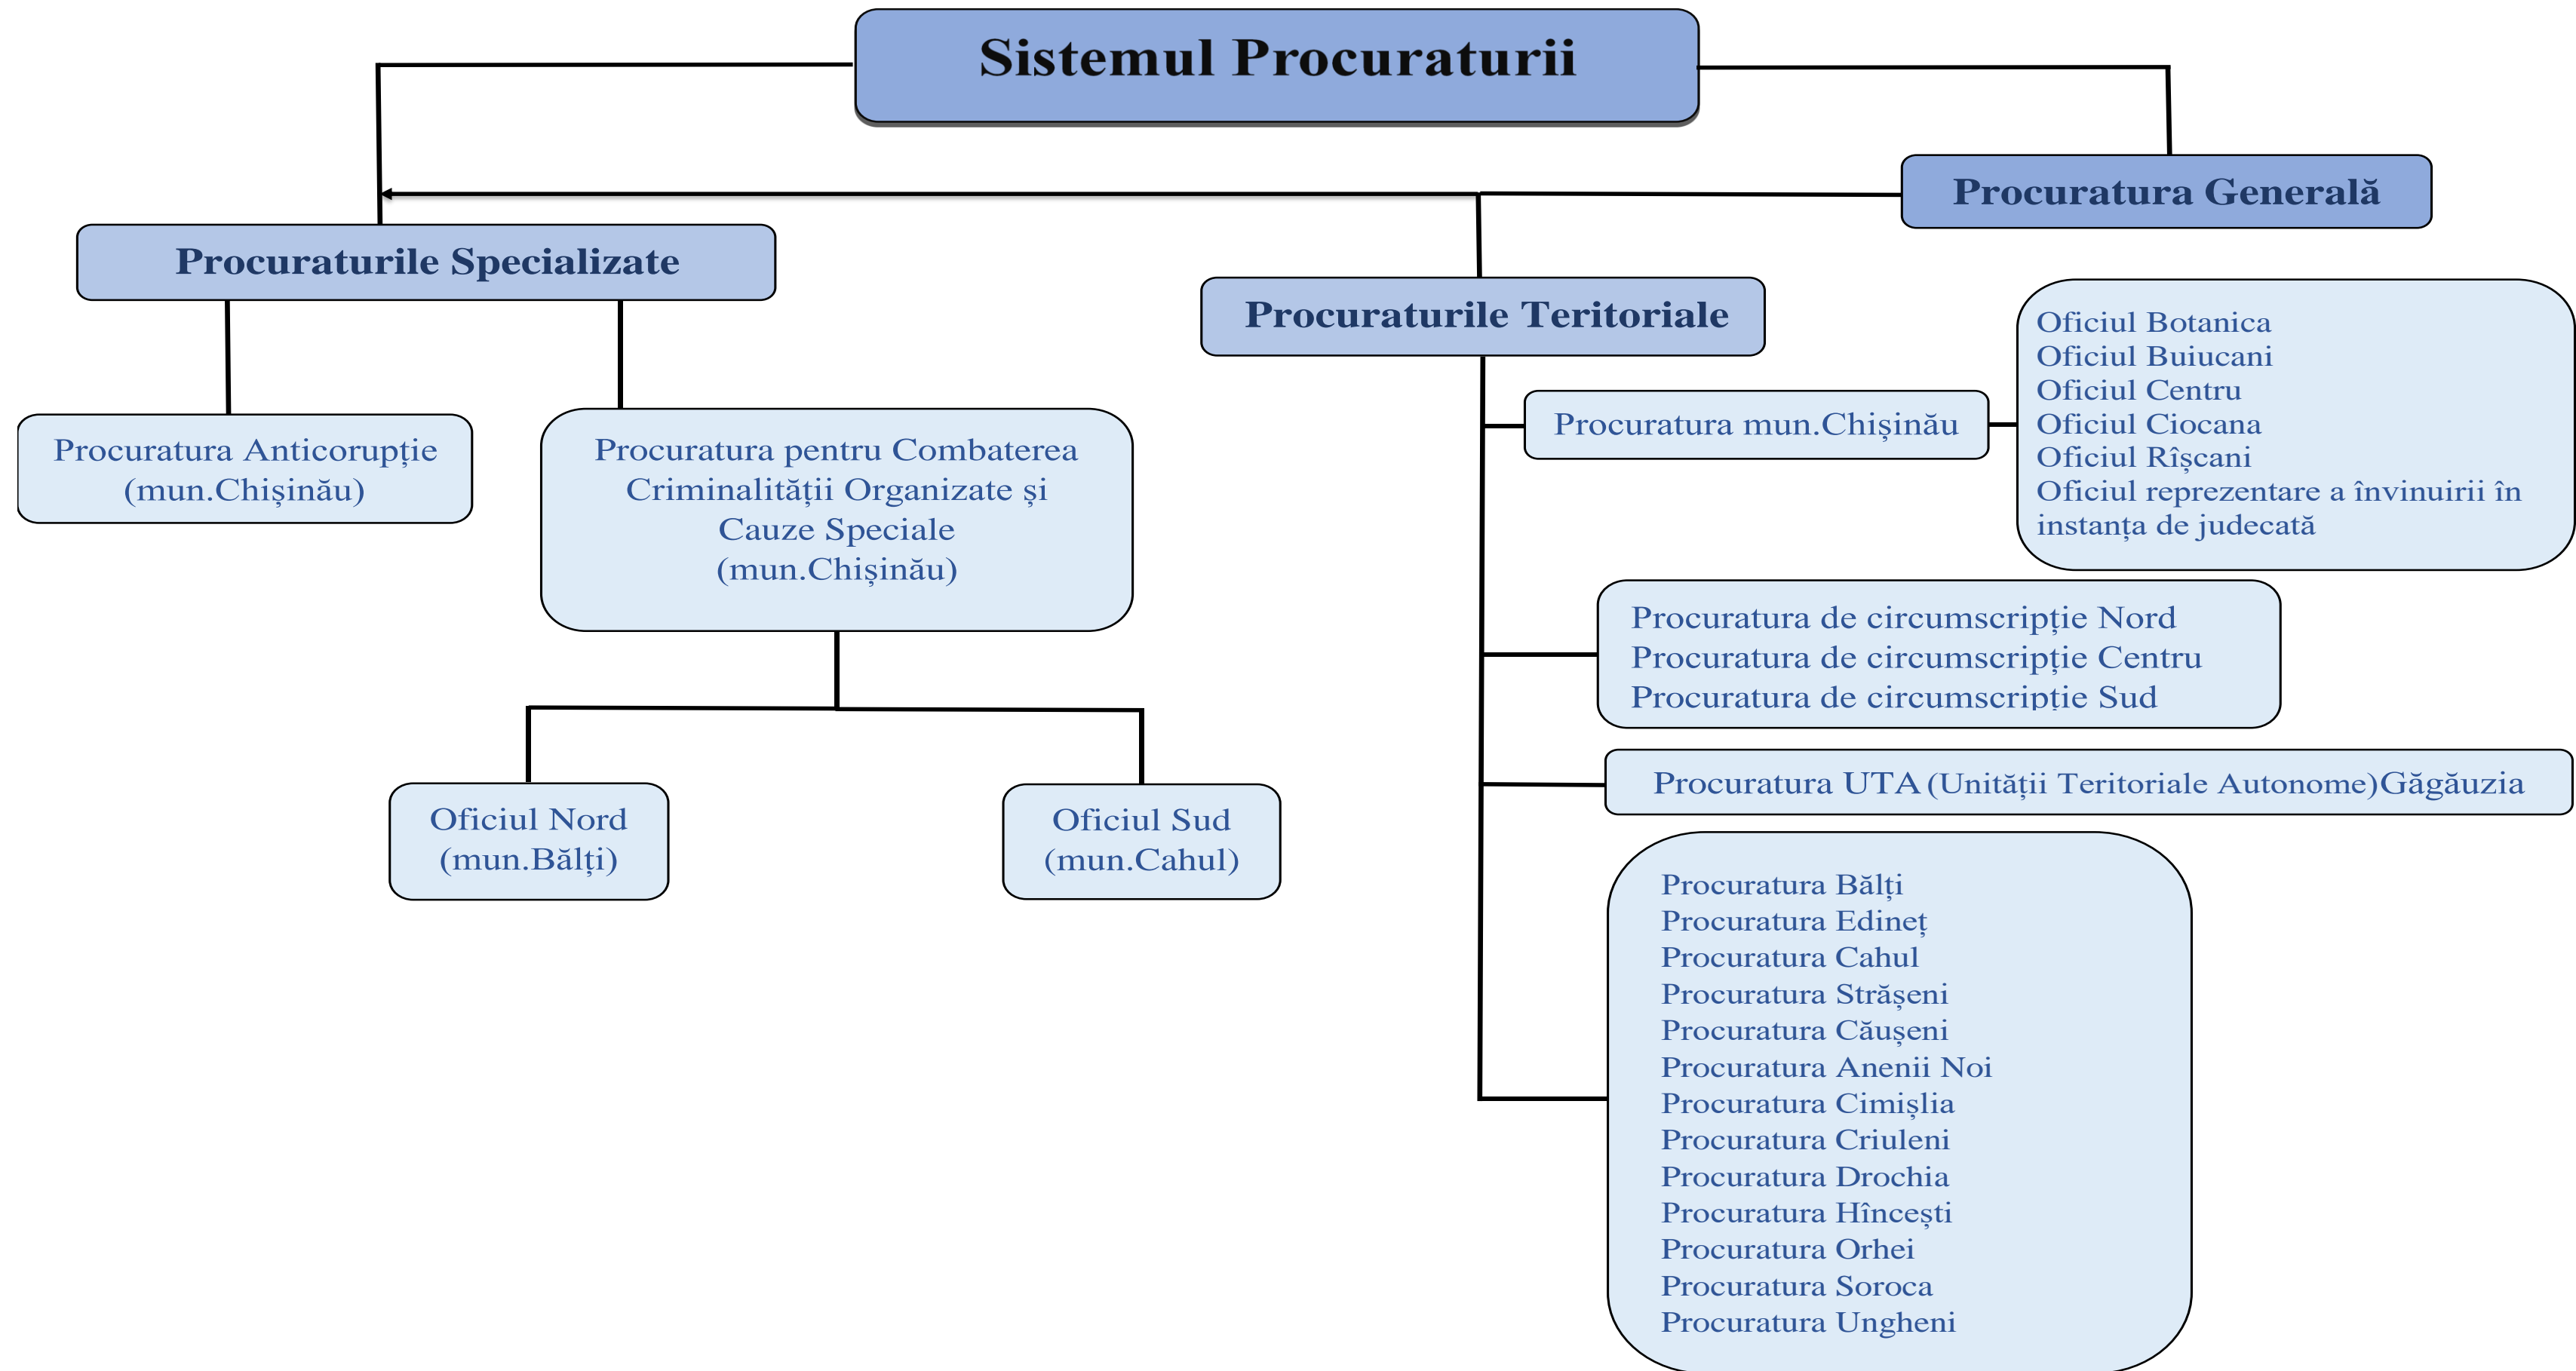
Sistemul Procuraturii

Procuratura Generală

Procuraturile Specializate

Procuraturile Teritoriale

Procuratura Anticorupție (mun.Chișinău)

Procuratura pentru Combaterea Criminalității Organizate și Cauze Speciale (mun.Chișinău)

Oficiul Nord (mun.Bălți)

Oficiul Sud (mun.Cahul)

Procuratura mun.Chișinău

Oficiul Botanica
Oficiul Buiucani
Oficiul Centru
Oficiul Ciocana
Oficiul Rîșcani
Oficiul reprezentare a învinuirii în instanța de judecată

Procuratura de circumscripție Nord
Procuratura de circumscripție Centru
Procuratura de circumscripție Sud

Procuratura UTA (Unității Teritoriale Autonome)Găgăuzia

Procuratura Bălți
Procuratura Edineț
Procuratura Cahul
Procuratura Strășeni
Procuratura Căușeni
Procuratura Anenii Noi
Procuratura Cimișlia
Procuratura Criuleni
Procuratura Drochia
Procuratura Hîncești
Procuratura Orhei
Procuratura Soroca
Procuratura Ungheni